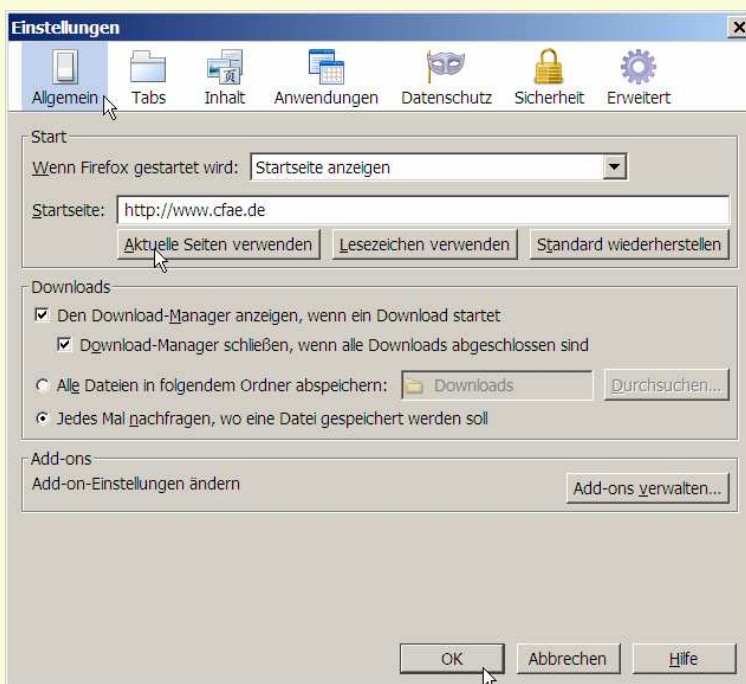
Einstellungen

×

Allgemein Tabs Inhalt Anwendungen Datenschutz Sicherheit Erweitert

Start

Wenn Firefox gestartet wird: Startseite anzeigen

Startseite: http://www.cfae.de

Aktuelle Seiten verwenden | Lesezeichen verwenden | Standard wiederherstellen

Downloads

☑ Den Download-Manager anzeigen, wenn ein Download startet

☑ Download-Manager schließen, wenn alle Downloads abgeschlossen sind

○ Alle Dateien in folgendem Ordner abspeichern: Downloads | Durchsuchen...

◉ Jedes Mal nachfragen, wo eine Datei gespeichert werden soll

Add-ons

Add-on-Einstellungen ändern

Add-ons verwalten...

OK | Abbrechen | Hilfe